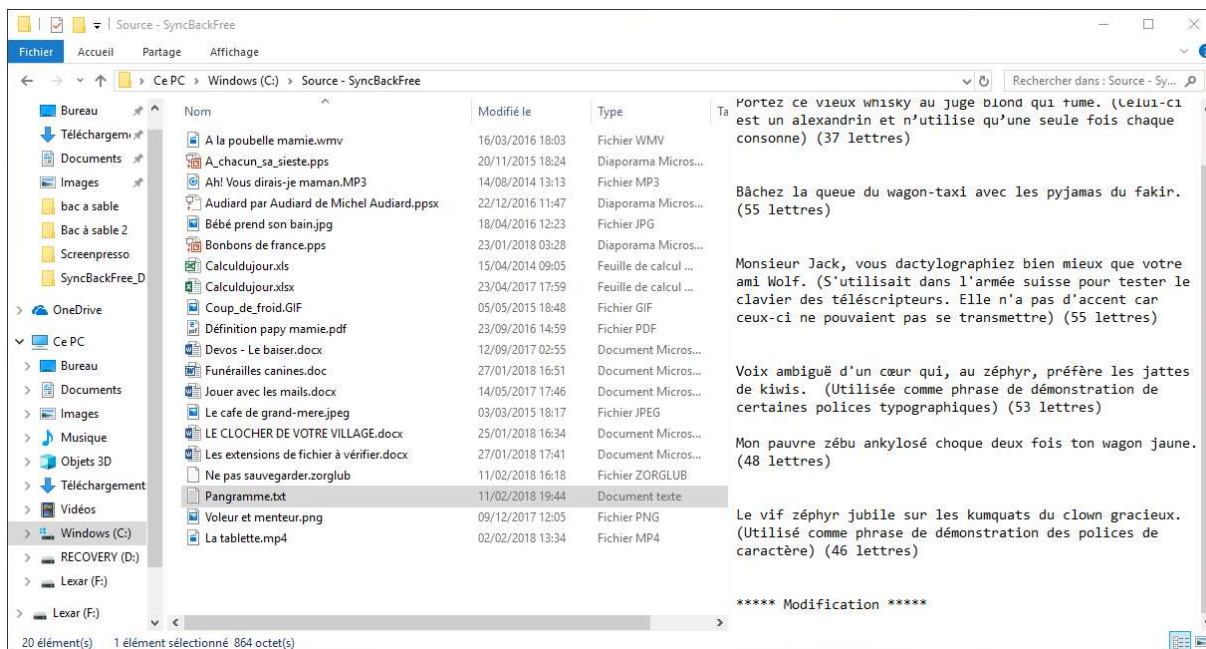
Source - SyncBackFree

Fichier Accueil Partage Affichage

Ce PC > Windows (C:) > Source - SyncBackFree

Rechercher dans : Source - Sy...

Bureau
Téléchargem
Documents
Images
bac a sable
Bac à sable 2
Screenpresso
SyncBackFree_D
OneDrive
Ce PC
Bureau
Documents
Images
Musique
Objets 3D
Téléchargement
Vidéos
Windows (C:)
RECOVERY (D:)
Lexar (F:)
Lexar (F:)

| Nom | Modifié le | Type | Ta |
|---|---|---|---|
| A la poubelle mamie.wmv | 16/03/2016 18:03 | Fichier WMV | |
| A_chacun_sa_sieste.pps | 20/11/2015 18:24 | Diaporama Micros... | |
| Ah! Vous dirais-je maman.MP3 | 14/08/2014 13:13 | Fichier MP3 | |
| Audiard par Audiard de Michel Audiard.ppsx | 22/12/2016 11:47 | Diaporama Micros... | |
| Bébé prend son bain.jpg | 18/04/2016 12:23 | Fichier JPG | |
| Bonbons de france.pps | 23/01/2018 03:28 | Diaporama Micros... | |
| Calculdujour.xls | 15/04/2014 09:05 | Feuille de calcul ... | |
| Calculdujour.xlsx | 23/04/2017 17:59 | Feuille de calcul ... | |
| Coup_de_froid.GIF | 05/05/2015 18:48 | Fichier GIF | |
| Définition papy mamie.pdf | 23/09/2016 14:59 | Fichier PDF | |
| Devos - Le baiser.docx | 12/09/2017 02:55 | Document Micros... | |
| Funérailles canines.doc | 27/01/2018 16:51 | Document Micros... | |
| Jouer avec les mails.docx | 14/05/2017 17:46 | Document Micros... | |
| Le cafe de grand-mere.jpeg | 03/03/2015 18:17 | Fichier JPEG | |
| LE CLOCHER DE VOTRE VILLAGE.docx | 25/01/2018 16:34 | Document Micros... | |
| Les extensions de fichier à vérifier.docx | 27/01/2018 17:41 | Document Micros... | |
| Ne pas sauvegarder.zorglub | 11/02/2018 16:18 | Fichier ZORGLUB | |
| Pangramme.txt | 11/02/2018 19:44 | Document texte | |
| Voleur et menteur.png | 09/12/2017 12:05 | Fichier PNG | |
| La tablette.mp4 | 02/02/2018 13:34 | Fichier MP4 | |

Portez ce vieux whisky au juge blond qui fume. (Celui-ci est un alexandrin et n'utilise qu'une seule fois chaque consonne) (37 lettres)

Bâchez la queue du wagon-taxi avec les pyjamas du fakir. (55 lettres)

Monsieur Jack, vous dactylographiez bien mieux que votre ami Wolf. (S'utilisait dans l'armée suisse pour tester le clavier des téléscripteurs. Elle n'a pas d'accent car ceux-ci ne pouvaient pas se transmettre) (55 lettres)

Voix ambiguë d'un cœur qui, au zéphyr, préfère les jattes de kiwis. (Utilisée comme phrase de démonstration de certaines polices typographiques) (53 lettres)

Mon pauvre zébu ankylosé choque deux fois ton wagon jaune. (48 lettres)

Le vif zéphyr jubile sur les kumquats du clown gracieux. (Utilisé comme phrase de démonstration des polices de caractère) (46 lettres)

***** Modification *****

20 élément(s) 1 élément sélectionné 864 octet(s)